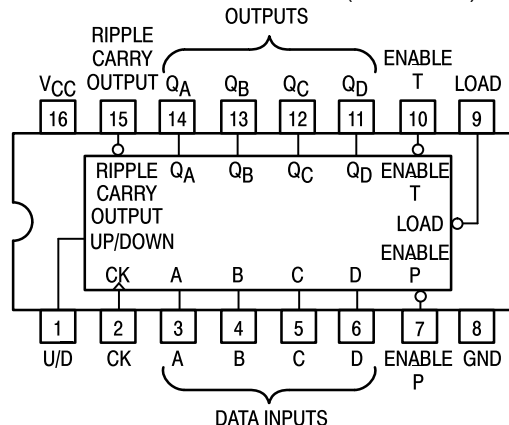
OUTPUTS

RIPPLE CARRY OUTPUT

$V_{CC}$ 16
15
$Q_A$ 14
$Q_B$ 13
$Q_C$ 12
$Q_D$ 11
ENABLE T 10
LOAD 9

RIPPLE CARRY OUTPUT
$Q_A$ $Q_B$ $Q_C$ $Q_D$
ENABLE T
LOAD
UP/DOWN
ENABLE P
CK A B C D

1 U/D
2 CK
3 A
4 B
5 C
6 D
7 ENABLE P
8 GND

DATA INPUTS